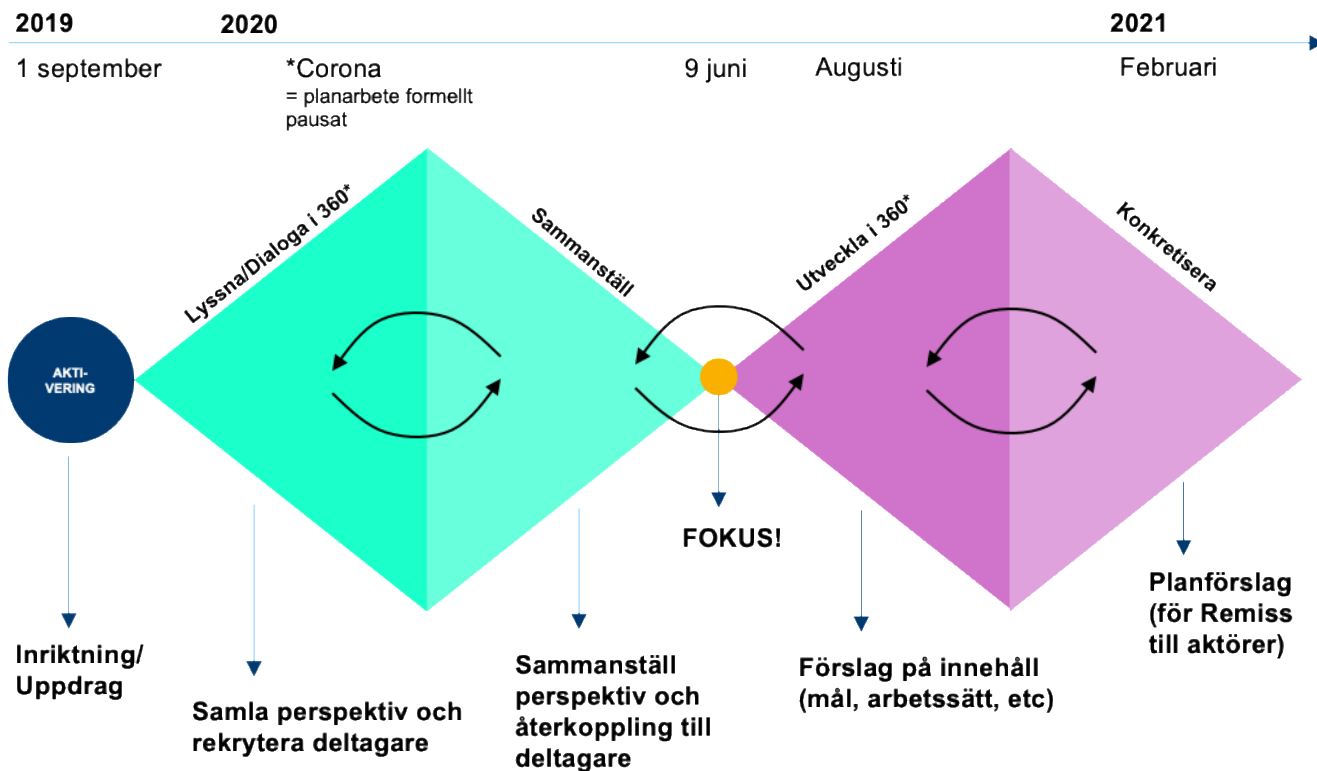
2019

2020

2021

1 september

*Corona
= planarbete formellt pausat

9 juni

Augusti

Februari

AKTI-
VERING

Lyssna/Dialoga i 360*

Sammanställ

Utveckla i 360*

Konkretisera

FOKUS!

Inriktning/
Uppdrag

Samla perspektiv och rekrytera deltagare

Sammanställ perspektiv och återkoppling till deltagare

Förslag på innehåll (mål, arbetssätt, etc)

Planförslag (för Remiss till aktörer)